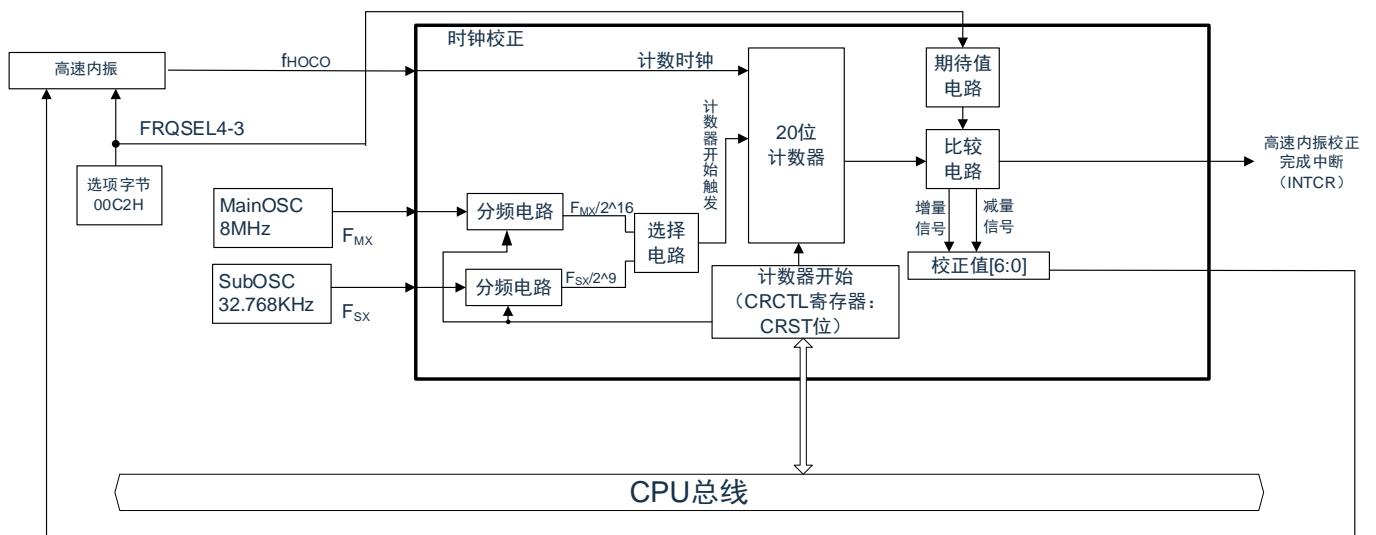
时钟校正

高速内振

$f_{HOCO}$

计数时钟

FRQSEL4-3

选项字节
00C2H

MainOSC
8MHz

$F_{MX}$

SubOSC
32.768KHz

$F_{SX}$

分频电路

$F_{MX}/2^{\wedge}16$

分频电路

$F_{SX}/2^{\wedge}9$

选择
电路

计数器开始触发

20位
计数器

期待值
电路

比较
电路

高速内振校正
完成中断
（INTCR）

增量
信号

减量
信号

校正值[6:0]

计数器开始
（CRCTL寄存器：
CRST位）

CPU总线